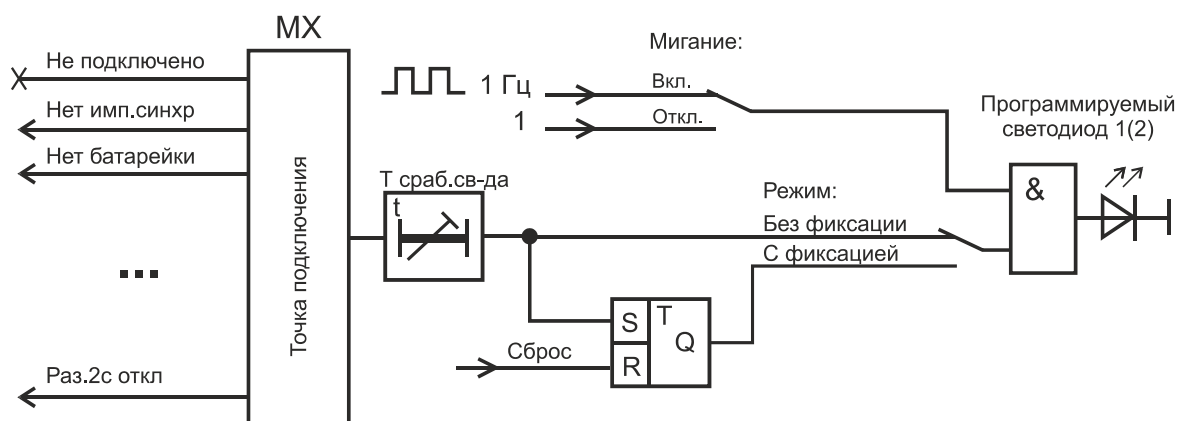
MX

Не подключено

Нет имп.синхр

Нет батарейки

...

Раз.2с откл

Точка подключения

Мигание:

1 Гц

Вкл.

1

Откл.

Программируемый светодиод 1(2)

Т сраб.св-да

t

Режим:

Без фиксации

С фиксацией

&

S

R

T

Q

Сброс